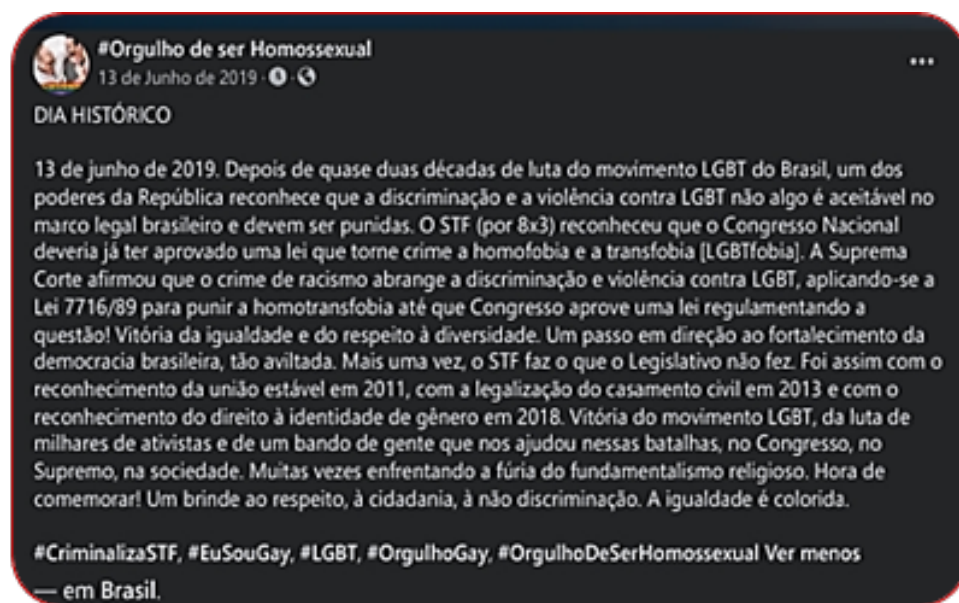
#Orgulho de ser Homossexual
13 de Junho de 2019 ·

...

DIA HISTÓRICO

13 de junho de 2019. Depois de quase duas décadas de luta do movimento LGBT do Brasil, um dos poderes da República reconhece que a discriminação e a violência contra LGBT não algo é aceitável no marco legal brasileiro e devem ser punidas. O STF (por 8x3) reconheceu que o Congresso Nacional deveria já ter aprovado uma lei que torne crime a homofobia e a transfobia [LGBTfobia]. A Suprema Corte afirmou que o crime de racismo abrange a discriminação e violência contra LGBT, aplicando-se a Lei 7716/89 para punir a homotransfobia até que Congresso aprove uma lei regulamentando a questão! Vitória da igualdade e do respeito à diversidade. Um passo em direção ao fortalecimento da democracia brasileira, tão aviltada. Mais uma vez, o STF faz o que o Legislativo não fez. Foi assim com o reconhecimento da união estável em 2011, com a legalização do casamento civil em 2013 e com o reconhecimento do direito à identidade de gênero em 2018. Vitória do movimento LGBT, da luta de milhares de ativistas e de um bando de gente que nos ajudou nessas batalhas, no Congresso, no Supremo, na sociedade. Muitas vezes enfrentando a fúria do fundamentalismo religioso. Hora de comemorar! Um brinde ao respeito, à cidadania, à não discriminação. A igualdade é colorida.

#CriminalizaSTF, #EuSouGay, #LGBT, #OrgulhoGay, #OrgulhoDeSerHomossexual Ver menos
— em Brasil.